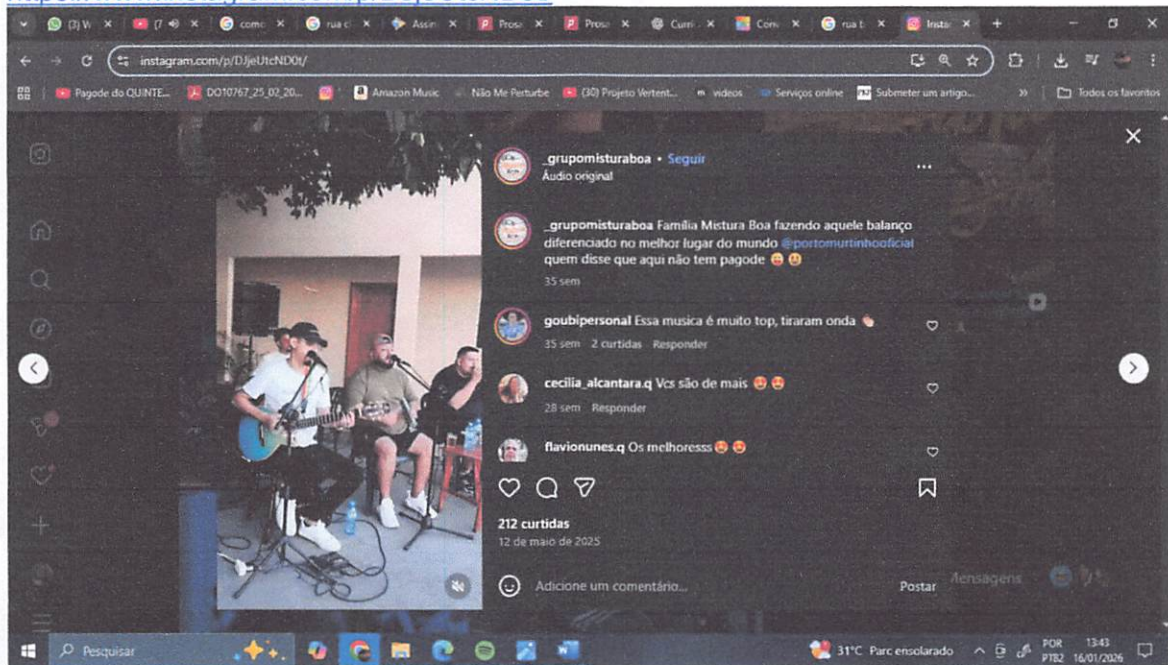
(3) W | (7 | com | rua c | Assin | Prosa | Prosa | Curri | Conv | rua b | Insta

instagram.com/p/DJjeUtcND0t/

Pagode do QUINTE... | DO10767_25_02_20... | Amazon Music | Não Me Perturbe | (30) Projeto Vertent... | videos | Serviços online | Submeter um artigo... | Todos os favoritos

_grupomisturaboa • Seguir
Áudio original

_grupomisturaboa Família Mistura Boa fazendo aquele balanço diferenciado no melhor lugar do mundo @portomurtinhooficial quem disse que aqui não tem pagode 😍😍
35 sem

goubipersonal Essa musica é muito top, tiraram onda 👏
35 sem 2 curtidas Responder

cecilia_alcantara.q Vcs são de mais 😍😍
28 sem Responder

flavionunes.q Os melhoresss 😍😍

212 curtidas
12 de maio de 2025

Adicione um comentário...
Postar

Mensagens

Pesquisar

31°C Parc ensolarado POR PTB2 13:43 16/01/2026